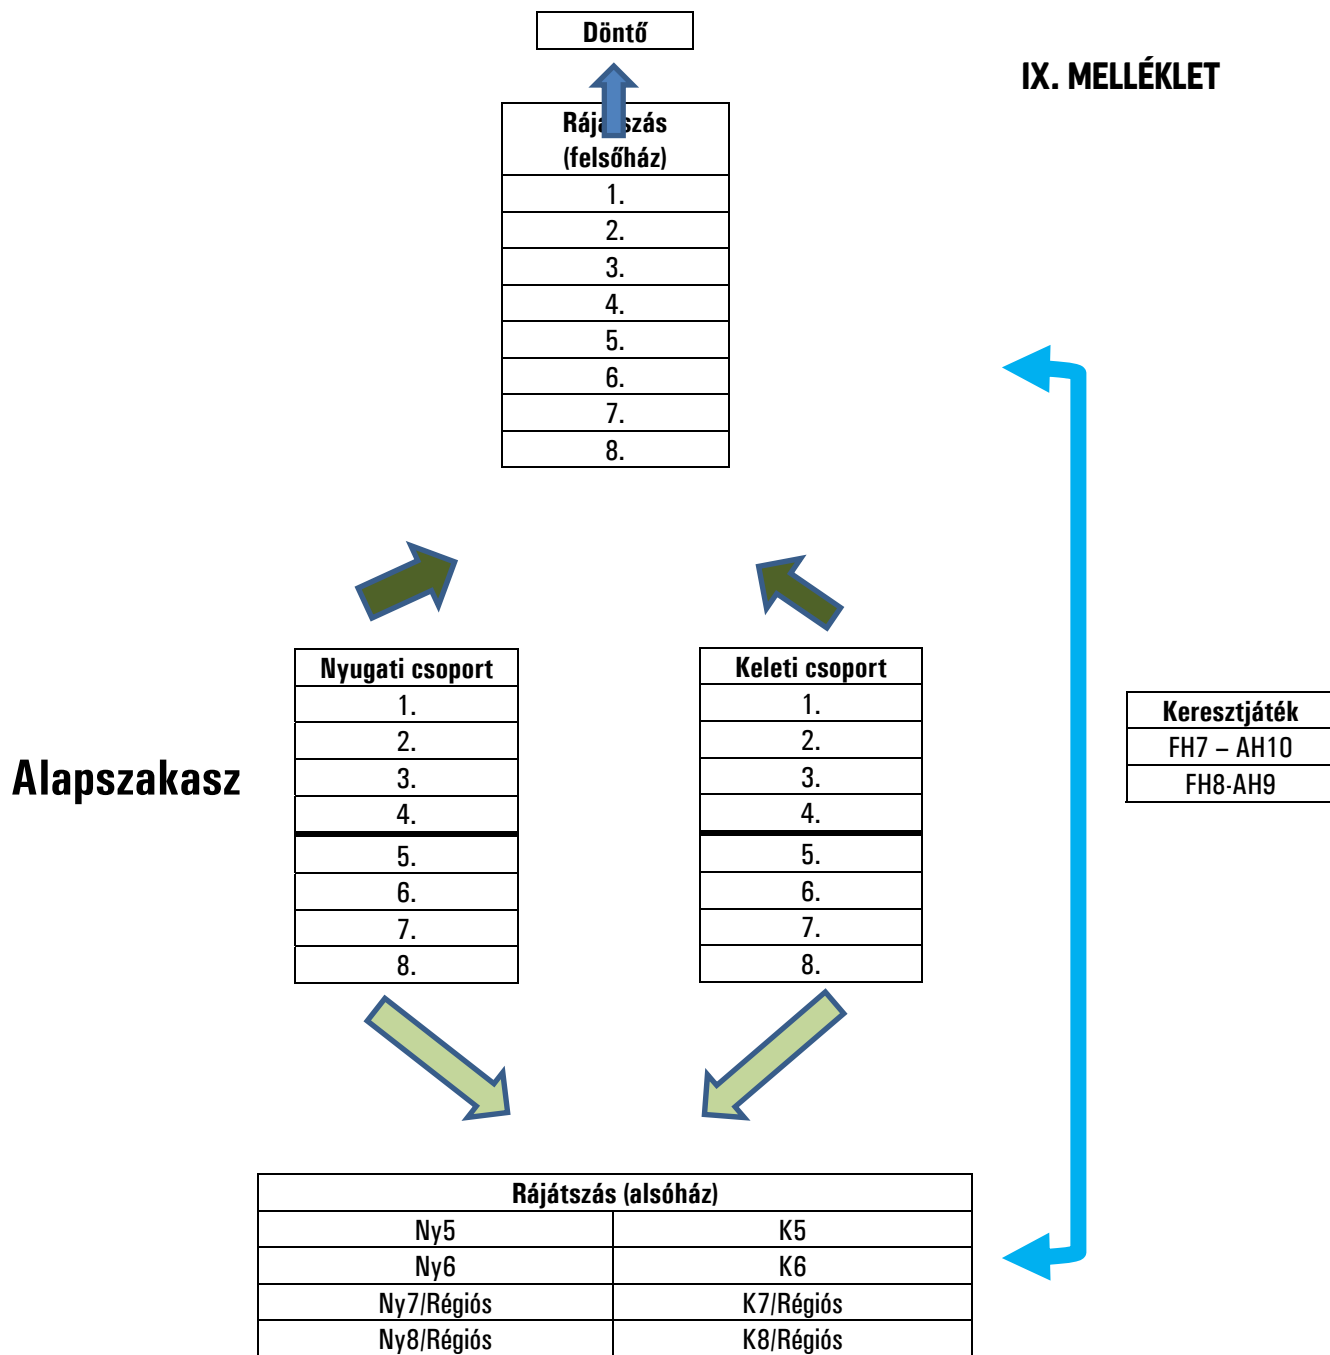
Döntő

IX. MELLÉKLET

| Ráj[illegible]szás (felsőház) |
|---|
| 1. |
| 2. |
| 3. |
| 4. |
| 5. |
| 6. |
| 7. |
| 8. |

Alapszakasz

| Nyugati csoport |
|---|
| 1. |
| 2. |
| 3. |
| 4. |
| 5. |
| 6. |
| 7. |
| 8. |

| Keleti csoport |
|---|
| 1. |
| 2. |
| 3. |
| 4. |
| 5. |
| 6. |
| 7. |
| 8. |

| Keresztjáték |
|---|
| FH7 – AH10 |
| FH8-AH9 |

| Rájátszás (alsóház) | |
|---|---|
| Ny5 | K5 |
| Ny6 | K6 |
| Ny7/Régiós | K7/Régiós |
| Ny8/Régiós | K8/Régiós |